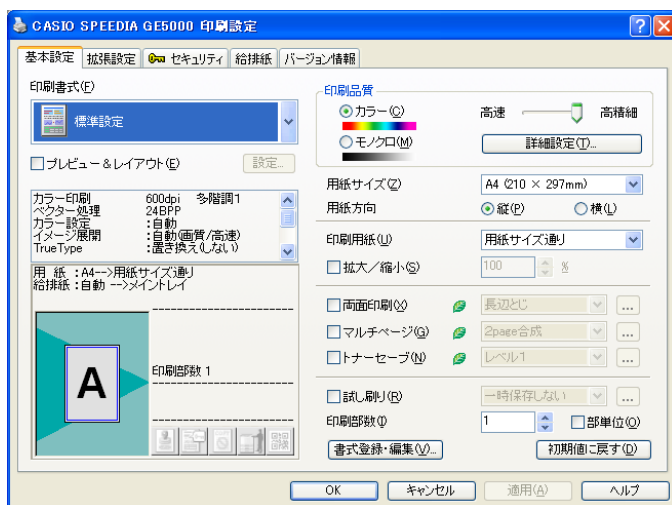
CASIO SPEEDIA GE5000 印刷設定

基本設定 | 拡張設定 | セキュリティ | 給排紙 | バージョン情報

印刷書式(F)

標準設定

プレビュー＆レイアウト(E)

設定...

カラー印刷　600dpi　多階調1
ベクター処理　24BPP
カラー設定　:自動
イメージ展開　:自動(画質/高速)
TrueType　:置き換え(しない)

用　紙 :A4-->用紙サイズ通り
給排紙 :自動 -->メイントレイ

A

印刷部数 1

印刷品質

カラー(C)

モノクロ(M)

高速　高精細

詳細設定(T)...

用紙サイズ(Z)　A4 (210 × 297mm)

用紙方向　縦(P)　横(L)

印刷用紙(U)　用紙サイズ通り

拡大／縮小(S)　100　%

両面印刷(X)　長辺とじ

マルチページ(G)　2page合成

トナーセーブ(N)　レベル1

試し刷り(R)　一時保存しない

印刷部数(I)　1　部単位(O)

書式登録・編集(V)...

初期値に戻す(D)

OK　キャンセル　適用(A)　ヘルプ